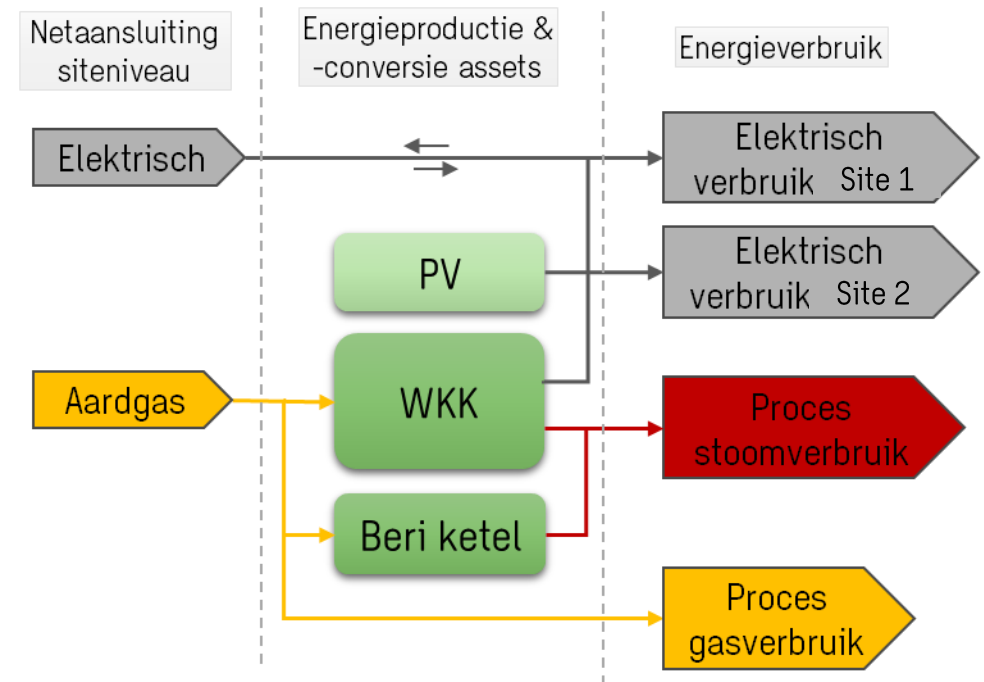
Netaansluiting siteniveau

Energieproductie & -conversie assets

Energieverbruik

Elektrisch

Elektrisch verbruik Site 1

PV

Elektrisch verbruik Site 2

Aardgas

WKK

Proces stoomverbruik

Beri ketel

Proces gasverbruik